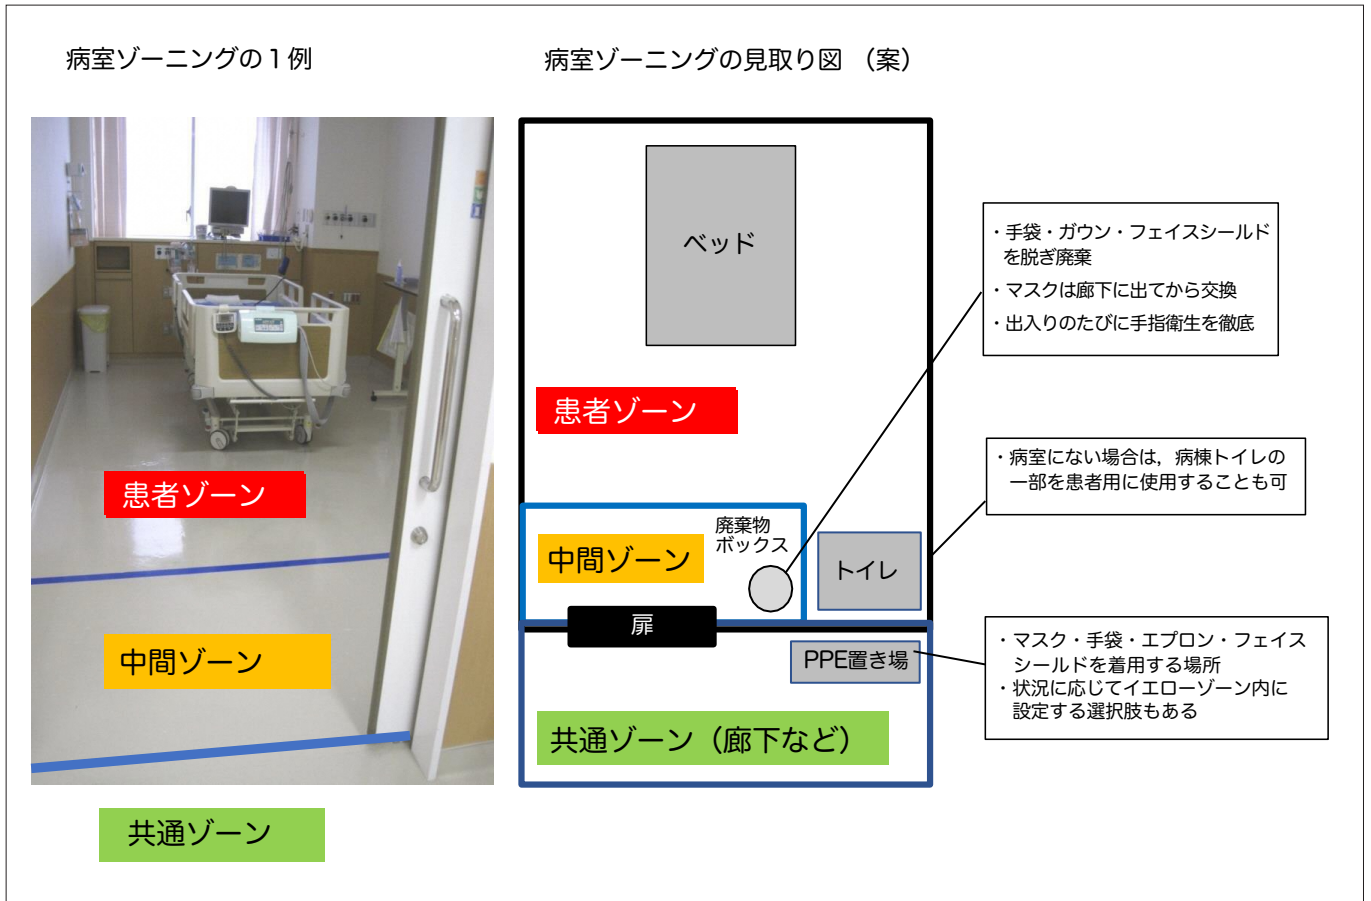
病室ゾーニングの１例

患者ゾーン

中間ゾーン

共通ゾーン

病室ゾーニングの見取り図 （案）

ベッド

患者ゾーン

中間ゾーン

廃棄物
ボックス

トイレ

扉

PPE置き場

共通ゾーン（廊下など）

・手袋・ガウン・フェイスシールドを脱ぎ廃棄
・マスクは廊下に出てから交換
・出入りのたびに手指衛生を徹底

・病室にない場合は，病棟トイレの一部を患者用に使用することも可

・マスク・手袋・エプロン・フェイスシールドを着用する場所
・状況に応じてイエローゾーン内に設定する選択肢もある